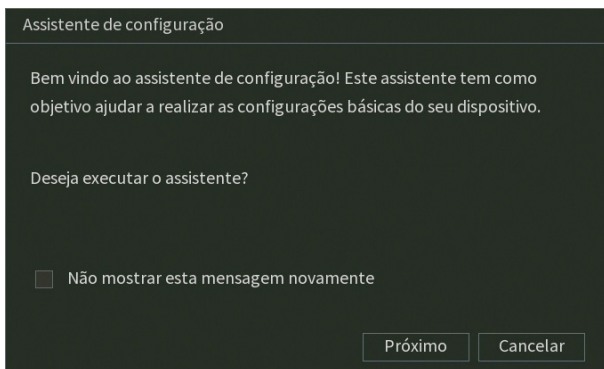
Assistente de configuração

Bem vindo ao assistente de configuração! Este assistente tem como objetivo ajudar a realizar as configurações básicas do seu dispositivo.

Deseja executar o assistente?

Não mostrar esta mensagem novamente

Próximo

Cancelar